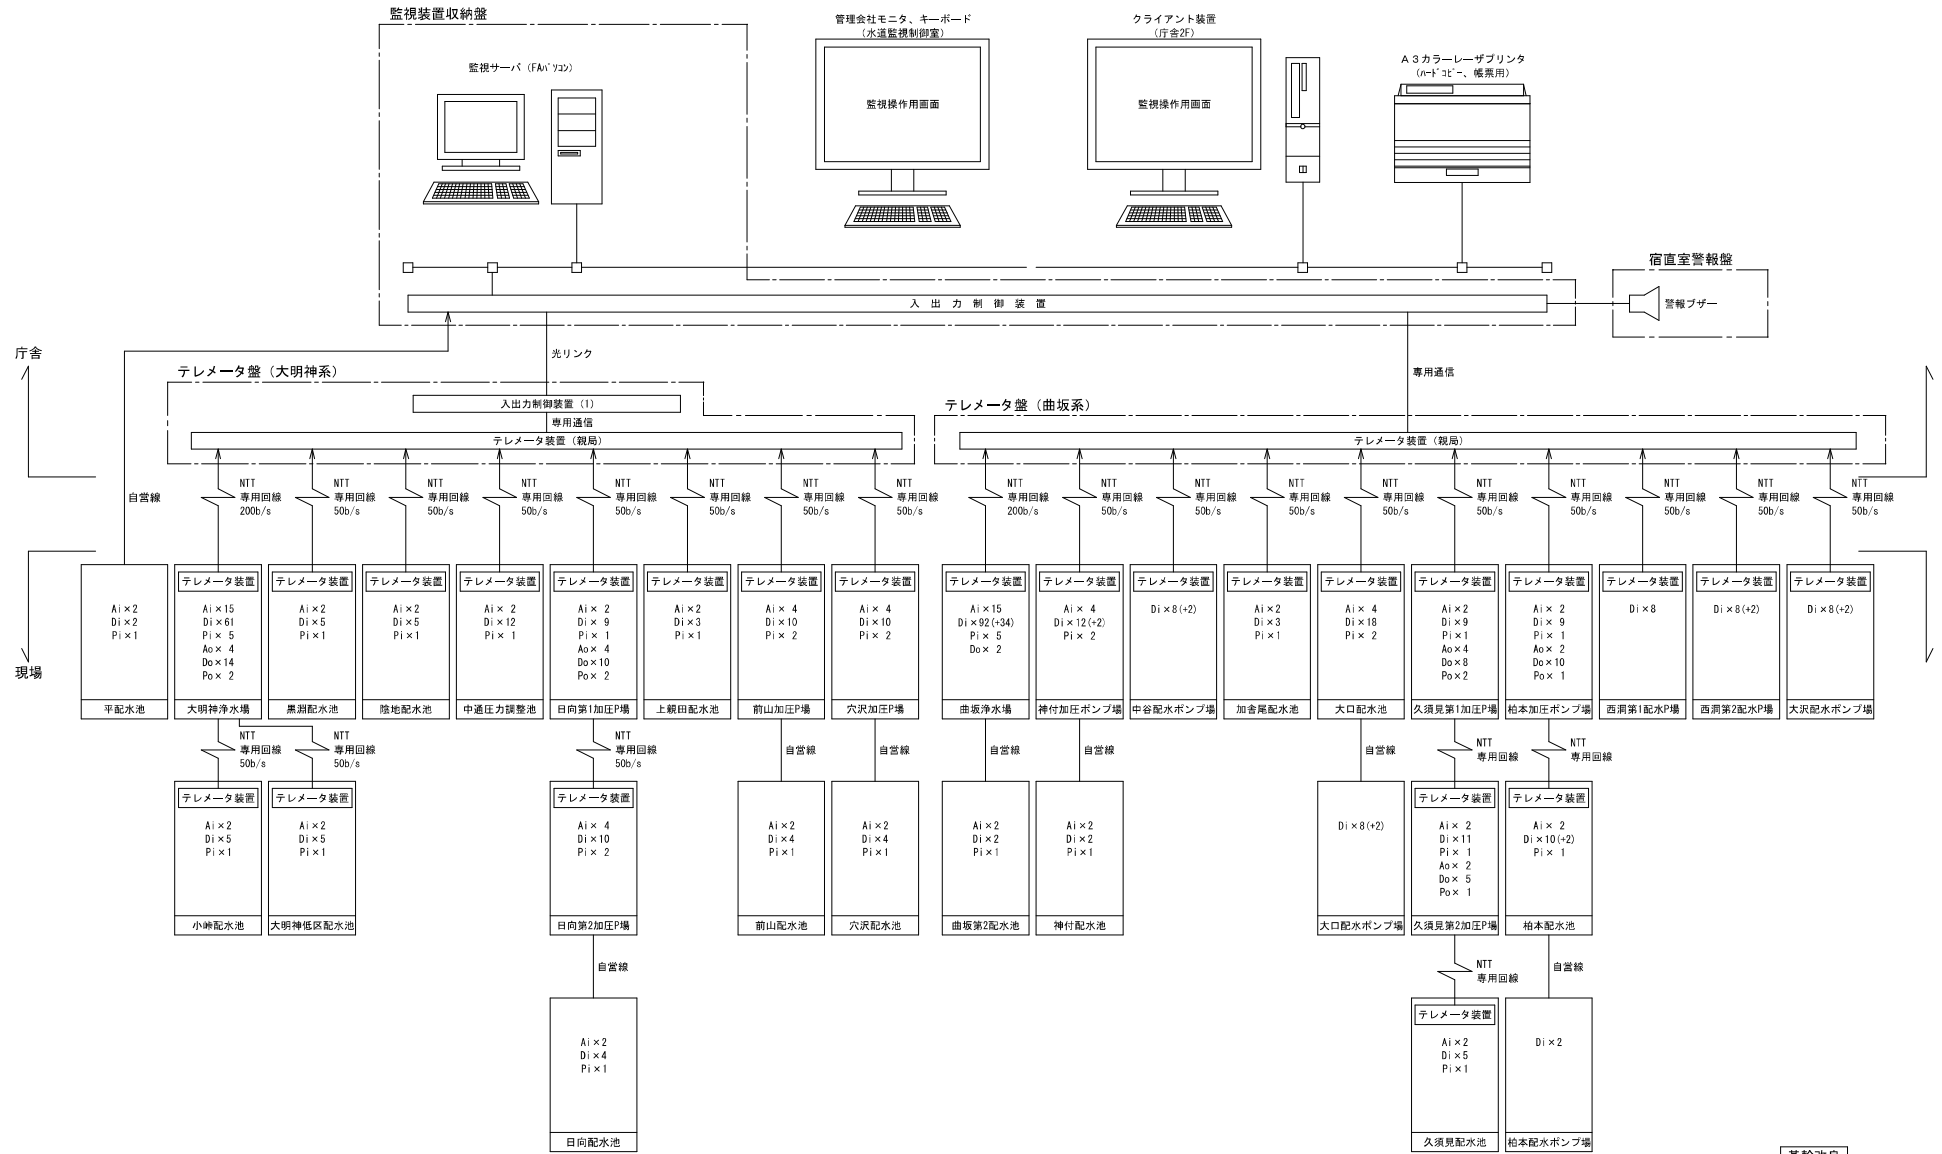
監視装置収納盤

監視サーバ（FAパソコン）

管理会社モニタ、キーボード
（水道監視制御室）

監視操作用画面

クライアント装置
（庁舎2F）

監視操作用画面

A3カラーレーザプリンタ
（ハードコピー、帳票用）

宿直室警報盤

入出力制御装置

警報ブザー

庁舎

光リンク

専用通信

テレメータ盤（大明神系）

入出力制御装置（1）

専用通信

テレメータ装置（親局）

テレメータ盤（曲坂系）

テレメータ装置（親局）

自営線

NTT 専用回線 200b/s
NTT 専用回線 50b/s
NTT 専用回線 50b/s
NTT 専用回線 50b/s
NTT 専用回線 50b/s
NTT 専用回線 50b/s
NTT 専用回線 50b/s
NTT 専用回線 50b/s
NTT 専用回線 200b/s
NTT 専用回線 50b/s
NTT 専用回線 50b/s
NTT 専用回線 50b/s
NTT 専用回線 50b/s
NTT 専用回線 50b/s
NTT 専用回線 50b/s
NTT 専用回線 50b/s
NTT 専用回線 50b/s
NTT 専用回線 50b/s

現場

Ai×2 Di×2 Pi×1
平配水池

テレメータ装置
Ai×15 Di×61 Pi×5 Ao×4 Do×14 Po×2
大明神浄水場

テレメータ装置
Ai×2 Di×5 Pi×1
黒淵配水池

テレメータ装置
Ai×2 Di×5 Pi×1
陸地配水池

テレメータ装置
Ai×2 Di×12 Pi×1
中通圧力調整池

テレメータ装置
Ai×2 Di×9 Pi×1 Ao×4 Do×10 Po×2
日向第1加圧P場

テレメータ装置
Ai×2 Di×3 Pi×1
上頼田配水池

テレメータ装置
Ai×4 Di×10 Pi×2
前山加圧P場

テレメータ装置
Ai×4 Di×10 Pi×2
穴沢加圧P場

テレメータ装置
Ai×15 Di×92(+34) Pi×5 Do×2
曲坂浄水場

テレメータ装置
Ai×4 Di×12(+2) Pi×2
神付加圧ポンプ場

テレメータ装置
Di×8(+2)
中谷配水ポンプ場

テレメータ装置
Ai×2 Di×3 Pi×1
加舎尾配水池

テレメータ装置
Ai×4 Di×18 Pi×2
大口配水池

テレメータ装置
Ai×2 Di×9 Pi×1 Ao×4 Do×8 Po×2
久須見第1加圧P場

テレメータ装置
Ai×2 Di×9 Pi×1 Ao×2 Do×10 Po×1
柏本加圧ポンプ場

テレメータ装置
Di×8
西洞第1配水P場

テレメータ装置
Di×8(+2)
西洞第2配水P場

テレメータ装置
Di×8(+2)
大沢配水ポンプ場

NTT 専用回線 50b/s
NTT 専用回線 50b/s
NTT 専用回線 50b/s
自営線
自営線
自営線
自営線
自営線
NTT 専用回線
NTT 専用回線

テレメータ装置
Ai×2 Di×5 Pi×1
小峠配水池

テレメータ装置
Ai×2 Di×5 Pi×1
大明神低区配水池

テレメータ装置
Ai×4 Di×10 Pi×2
日向第2加圧P場

Ai×2 Di×4 Pi×1
前山配水池

Ai×2 Di×4 Pi×1
穴沢配水池

Ai×2 Di×2 Pi×1
曲坂第2配水池

Ai×2 Di×2 Pi×1
神付配水池

Di×8(+2)
大口配水ポンプ場

テレメータ装置
Ai×2 Di×11 Pi×1 Ao×2 Do×5 Po×1
久須見第2加圧P場

テレメータ装置
Ai×2 Di×10(+2) Pi×1
柏本配水池

自営線
NTT 専用回線
自営線

Ai×2 Di×4 Pi×1
日向配水池

テレメータ装置
Ai×2 Di×5 Pi×1
久須見配水池

Di×2
柏本配水ポンプ場

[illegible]